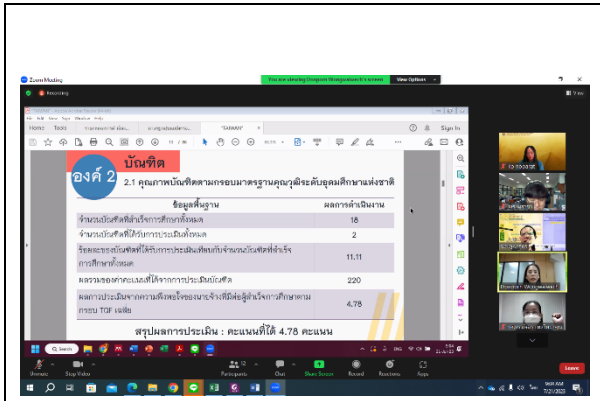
Zoom Meeting

Recording

You are viewing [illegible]'s screen

View Options

Home Tools

Sign In

องค์ 2

บัณฑิต

2.1 คุณภาพบัณฑิตตามกรอบมาตรฐานคุณวุฒิระดับอุดมศึกษาแห่งชาติ

| ข้อมูลพื้นฐาน | ผลการดำเนินงาน |
|---|---|
| จำนวนบัณฑิตที่สำเร็จการศึกษาทั้งหมด | 18 |
| จำนวนบัณฑิตที่ได้รับการประเมินทั้งหมด | 2 |
| ร้อยละของบัณฑิตที่ได้รับการประเมินเทียบกับจำนวนบัณฑิตที่สำเร็จการศึกษาทั้งหมด | 11.11 |
| ผลรวมของค่าคะแนนที่ได้จากการประเมินบัณฑิต | 220 |
| ผลการประเมินจากความพึงพอใจของนายจ้างที่มีต่อผู้สำเร็จการศึกษาตามกรอบ TQF เฉลี่ย | 4.78 |

สรุปผลการประเมิน : คะแนนที่ได้ 4.78 คะแนน

Search

Unmute

Stop Video

Participants

Chat

Share Screen

Record

Reactions

Apps

Leave